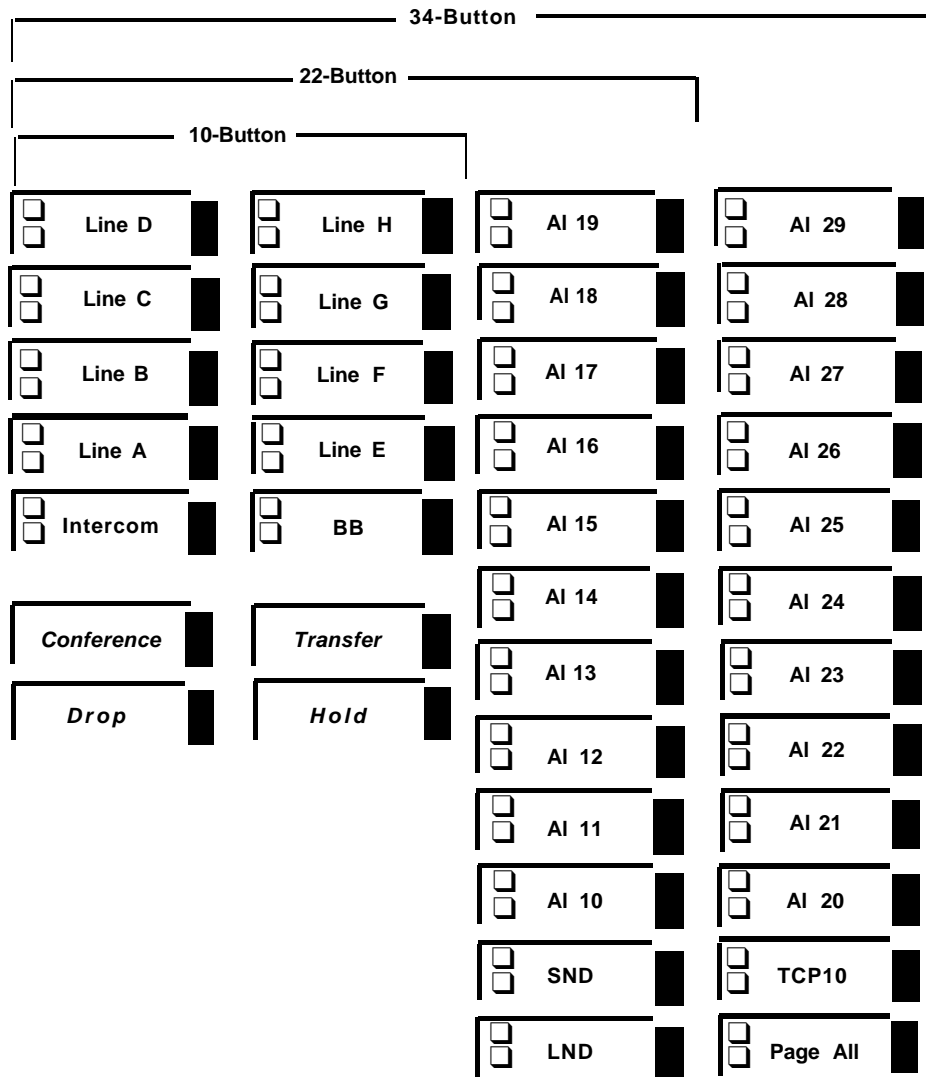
34-Button

22-Button

10-Button

Line D

Line C

Line B

Line A

Intercom

Conference

Drop

Line H

Line G

Line F

Line E

BB

Transfer

Hold

AI 19

AI 18

AI 17

AI 16

AI 15

AI 14

AI 13

AI 12

AI 11

AI 10

SND

LND

AI 29

AI 28

AI 27

AI 26

AI 25

AI 24

AI 23

AI 22

AI 21

AI 20

TCP10

Page All